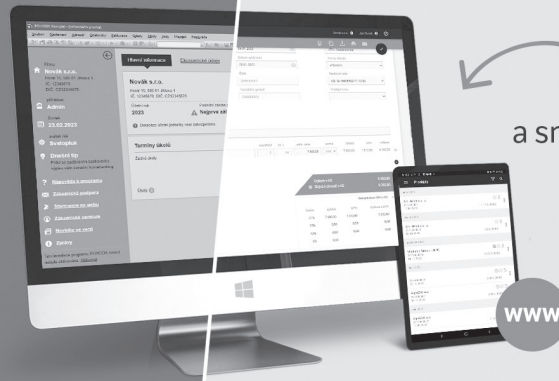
Firma
Novák s.r.o.
Hlavní informace
Zákaznické účty
Novák s.r.o.
Admin
23.03.2023
2023
Termíny úkolů
Žádné úkoly
Dnešní tip
Nápověda k programu
Zákaznická podpora
Informace na webu
Zákaznický zákazník
Novinky ve verzi
Změny
a sm
Faktury
www